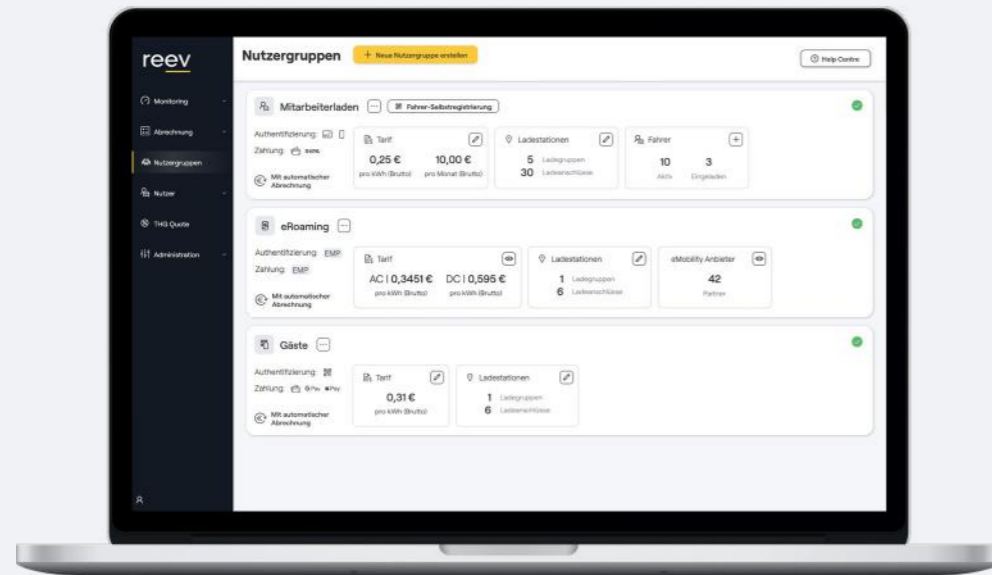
reev

Monitoring
Abrechnung
Nutzergruppen
Nutzer
THG Quote
Administration

Nutzergruppen
+ Neue Nutzergruppe erstellen
Help Centre

Mitarbeiterladen
Fahrer-Selbstregistrierung
Authentifizierung:
Zahlung: sepa
Mit automatischer Abrechnung
Tarif
0,25 €
pro kWh (Brutto)
10,00 €
pro Monat (Brutto)
Ladestationen
5 Ladegruppen
30 Ladeanschlüsse
Fahrer
10
Aktiv
3
Eingeladen

eRoaming
Authentifizierung: EMP
Zahlung: EMP
Mit automatischer Abrechnung
Tarif
AC | 0,3451 €
pro kWh (Brutto)
DC | 0,595 €
pro kWh (Brutto)
Ladestationen
1 Ladegruppen
6 Ladeanschlüsse
eMobility Anbieter
42
Partner

Gäste
Authentifizierung:
Zahlung: GPay Pay
Mit automatischer Abrechnung
Tarif
0,31 €
pro kWh (Brutto)
Ladestationen
1 Ladegruppen
6 Ladeanschlüsse